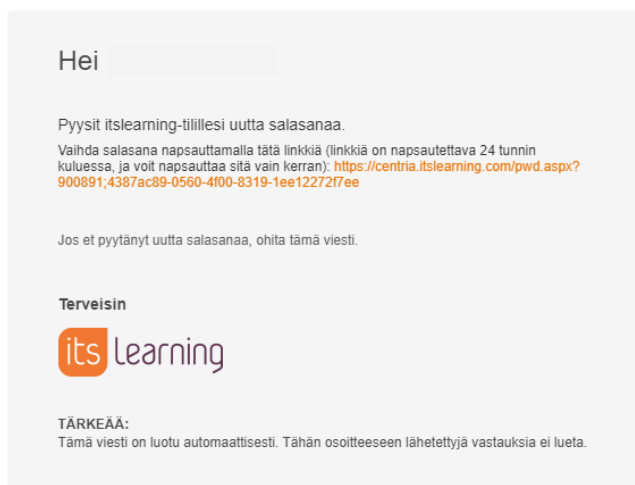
Hei

Pyysit itslearning-tilillesi uutta salasanaa.

Vaihda salasana napsauttamalla tätä linkkiä (linkkiä on napsautettava 24 tunnin kuluessa, ja voit napsauttaa sitä vain kerran): https://centria.itslearning.com/pwd.aspx?900891;4387ac89-0560-4f00-8319-1ee12272f7ee

Jos et pyytänyt uutta salasanaa, ohita tämä viesti.

Terveisin

its learning

TÄRKEÄÄ:
Tämä viesti on luotu automaattisesti. Tähän osoitteeseen lähetettyjä vastauksia ei lueta.